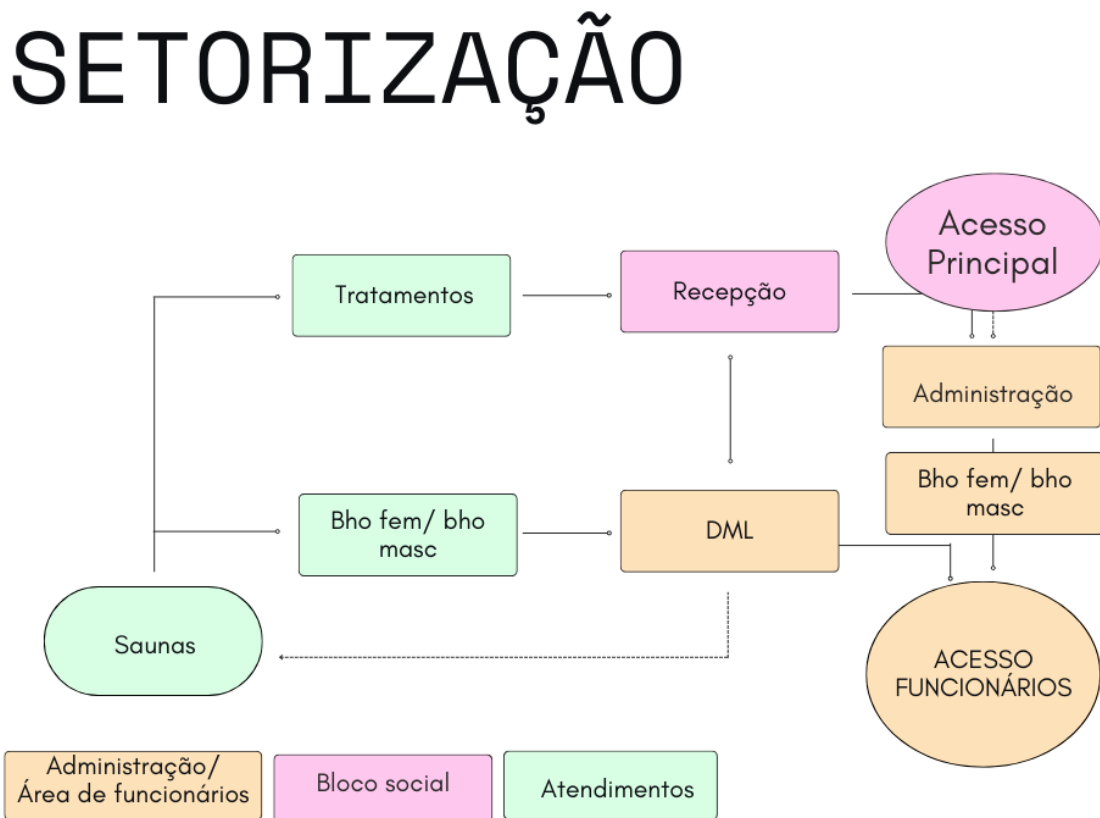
SETORIZAÇÃO

Acesso Principal

Tratamentos

Recepção

Administração

Bho fem/ bho masc

Bho fem/ bho masc

DML

Saunas

ACESSO FUNCIONÁRIOS

Administração/ Área de funcionários

Bloco social

Atendimentos